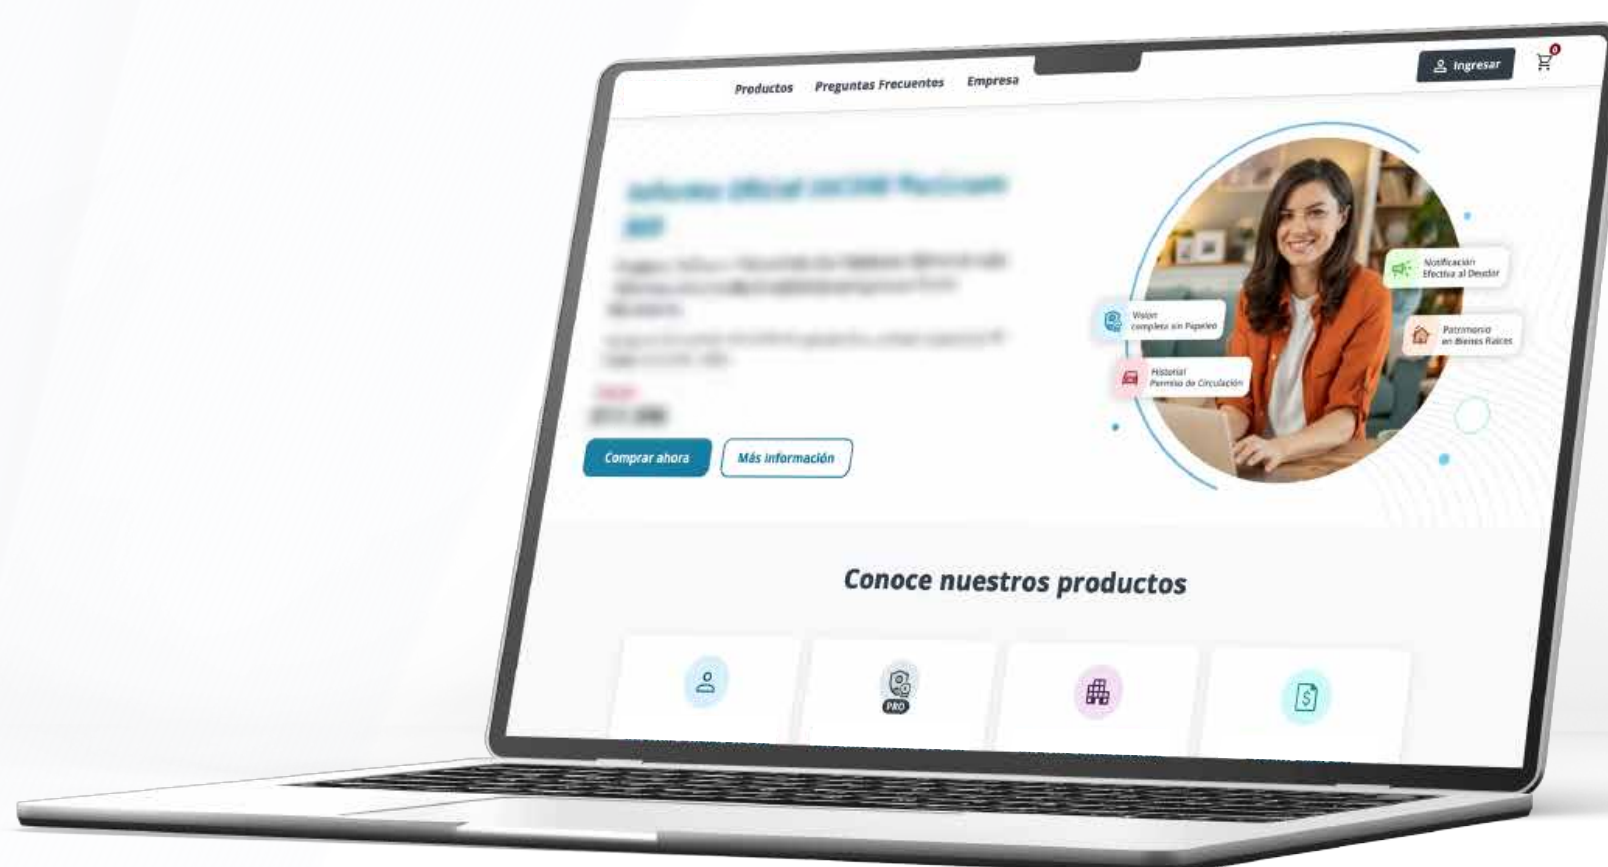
Productos Preguntas Frecuentes Empresa

Ingresar

0

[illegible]

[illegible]

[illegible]

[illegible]

Comprar ahora Más información

Visión completa sin Papeleo

Historial Permiso de Circulación

Notificación Efectiva al Deudor

Patrimonio en Bienes Raíces

Conoce nuestros productos

PRO